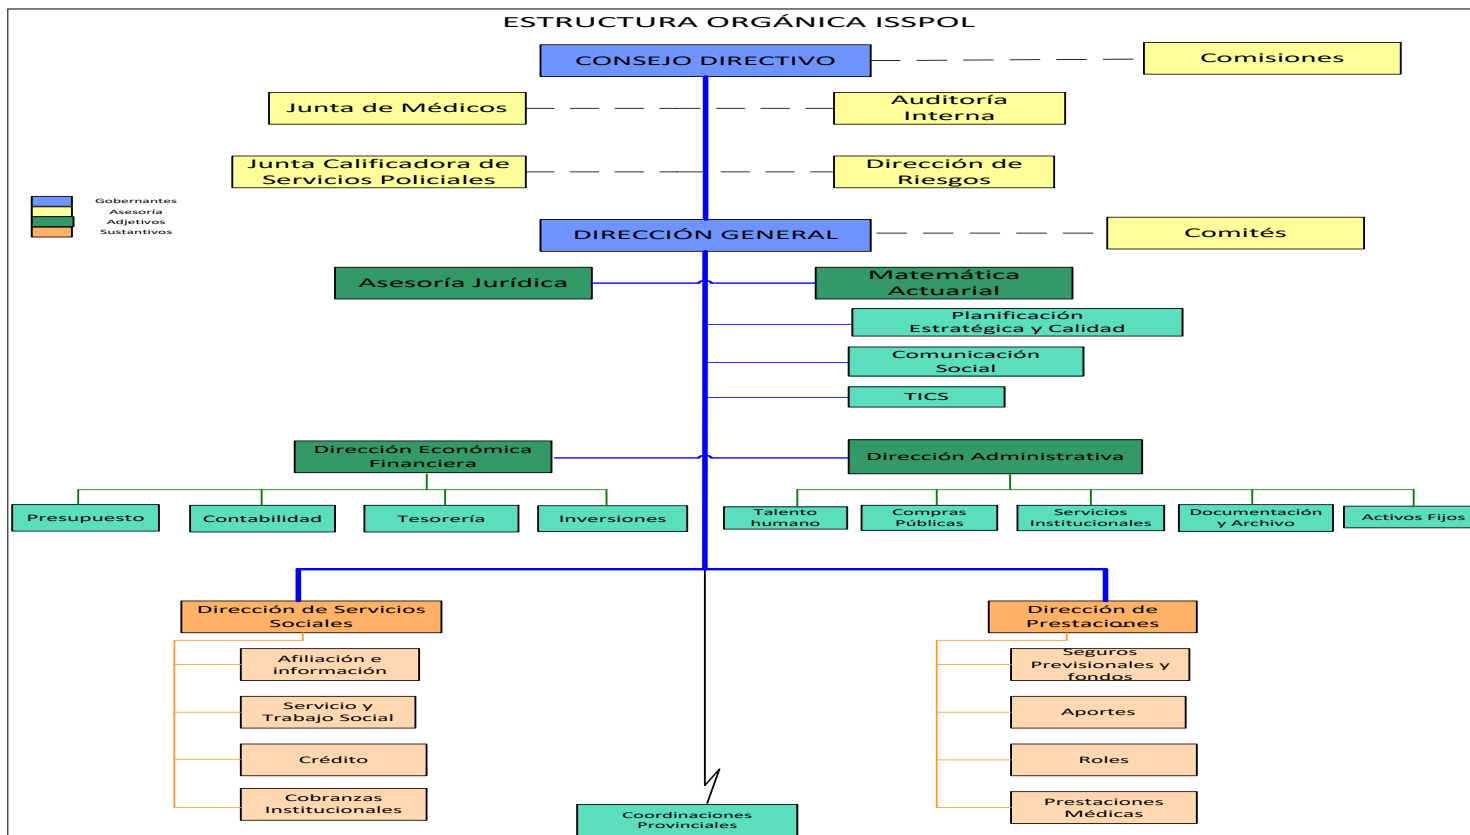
ESTRUCTURA ORGÁNICA ISSPOL

CONSEJO DIRECTIVO

Comisiones

Junta de Médicos

Auditoría Interna

Junta Calificadora de Servicios Policiales

Dirección de Riesgos

Gobernantes
Asesoría
Adjetivos
Sustantivos

DIRECCIÓN GENERAL

Comités

Asesoría Jurídica

Matemática Actuarial

Planificación Estratégica y Calidad

Comunicación Social

TICS

Dirección Económica Financiera

Dirección Administrativa

Presupuesto

Contabilidad

Tesorería

Inversiones

Talento humano

Compras Públicas

Servicios Institucionales

Documentación y Archivo

Activos Fijos

Dirección de Servicios Sociales

Dirección de Prestaciones

Afiliación e información

Servicio y Trabajo Social

Crédito

Cobranzas Institucionales

Seguros Previsionales y fondos

Aportes

Roles

Prestaciones Médicas

Coordinaciones Provinciales